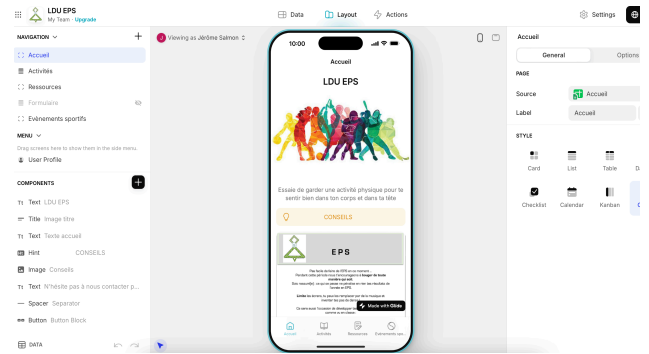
LDU EPS
My Team · Upgrade

Data
Layout
Actions

Settings

NAVIGATION
Accueil
Activités
Ressources
Formulaire
Evènements sportifs

MENU
Drag screens here to show them in the side menu.
User Profile

COMPONENTS
Text LDU EPS
Title Image titre
Text Texte accueil
Hint CONSEILS
Image Conseils
Text N'hésite pas à nous contacter p...
Spacer Separator
Button Button Block

DATA

Viewing as Jérôme Salmon

10:00
Accueil
LDU EPS
Essaie de garder une activité physique pour te sentir bien dans ton corps et dans ta tête
CONSEILS
EPS
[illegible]
Made with Glide
Accueil Activités Ressources Evènements spo...

Accueil
General
Options
PAGE
Source
Accueil
Label
Accueil
STYLE
Card
List
Table
D
Checklist
Calendar
Kanban
C